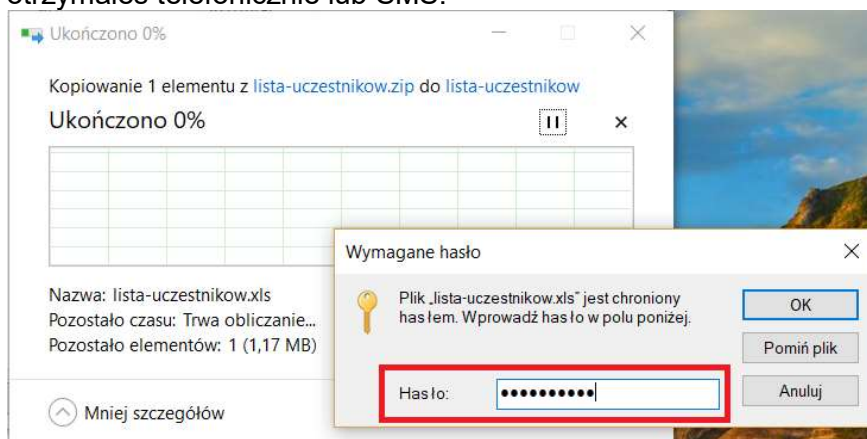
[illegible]

Ukończono 0%

Kopiowanie 1 elementu z lista-uczestnikow.zip do lista-uczestnikow

Ukończono 0%

Nazwa: lista-uczestnikow.xls
Pozostało czasu: Trwa obliczanie...
Pozostało elementów: 1 (1,17 MB)

Mniej szczegółów

Wymagane hasło

Plik „lista-uczestnikow.xls" jest chroniony hasłem. Wprowadź hasło w polu poniżej.

OK

Pomiń plik

Hasło: ••••••••••

Anuluj